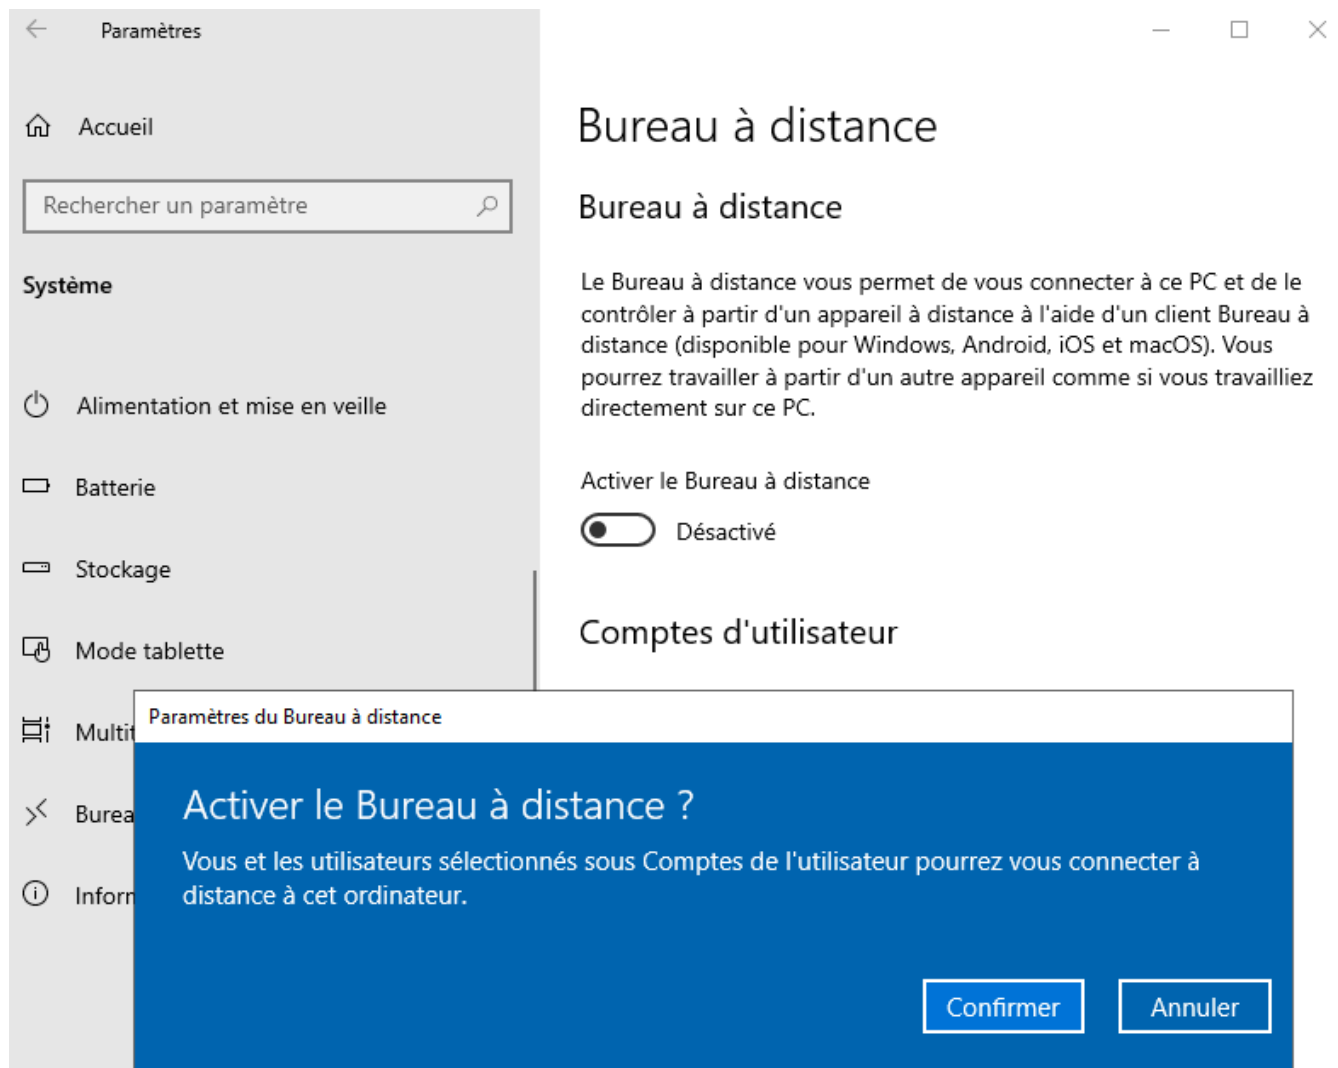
Paramètres

Accueil

Rechercher un paramètre

Système

Alimentation et mise en veille

Batterie

Stockage

Mode tablette

Multit

Burea

Inforn

Bureau à distance

Bureau à distance

Le Bureau à distance vous permet de vous connecter à ce PC et de le contrôler à partir d'un appareil à distance à l'aide d'un client Bureau à distance (disponible pour Windows, Android, iOS et macOS). Vous pourrez travailler à partir d'un autre appareil comme si vous travailliez directement sur ce PC.

Activer le Bureau à distance

Désactivé

Comptes d'utilisateur

Paramètres du Bureau à distance

Activer le Bureau à distance ?

Vous et les utilisateurs sélectionnés sous Comptes de l'utilisateur pourrez vous connecter à distance à cet ordinateur.

Confirmer

Annuler